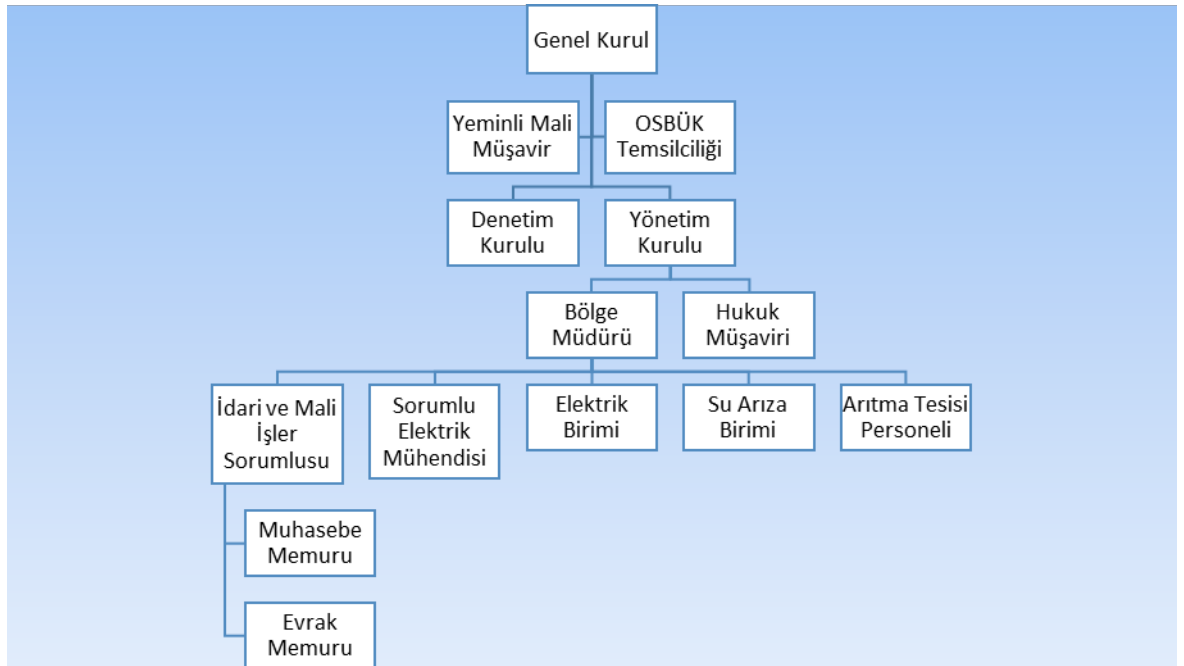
Genel Kurul

Yeminli Mali Müşavir

OSBÜK Temsilciliği

Denetim Kurulu

Yönetim Kurulu

Bölge Müdürü

Hukuk Müşaviri

İdari ve Mali İşler Sorumlusu

Sorumlu Elektrik Mühendisi

Elektrik Birimi

Su Arıza Birimi

Arıtma Tesisi Personeli

Muhasebe Memuru

Evrak Memuru